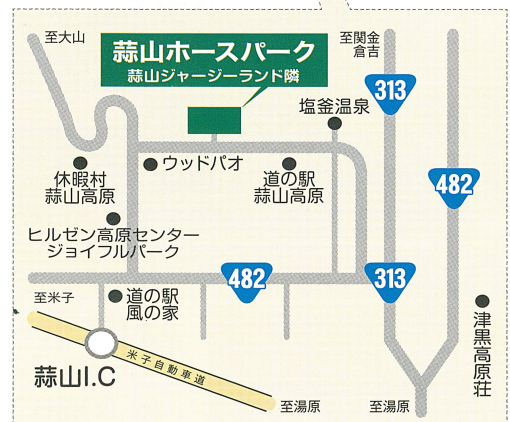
蒜山ホースパーク
蒜山ジャージーランド隣

至大山

至関金
倉吉

313

塩釜温泉

ウッドパオ

休暇村
蒜山高原

道の駅
蒜山高原

482

ヒルゼン高原センター
ジョイフルパーク

482

313

至米子

道の駅
風の家

津黒高原荘

蒜山I.C

米子自動車道

至湯原

至湯原